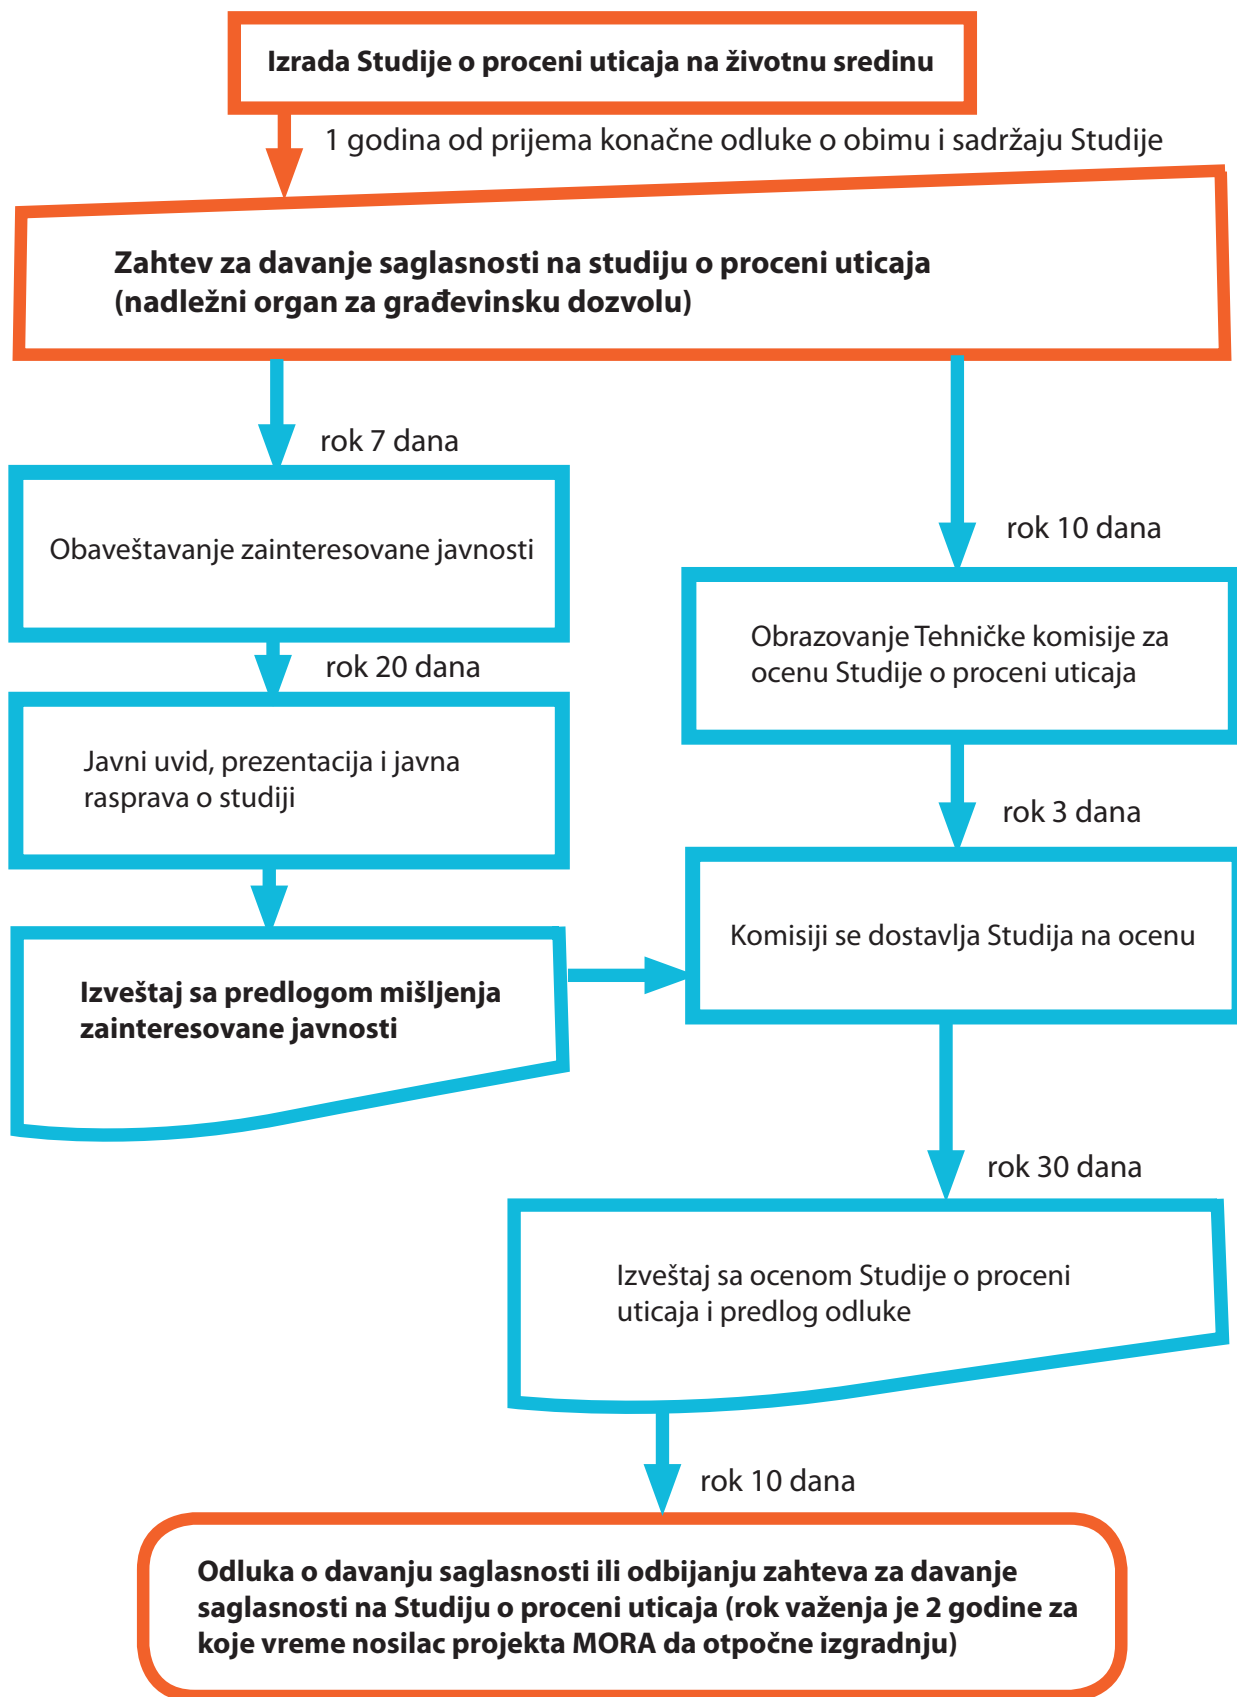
Izrada Studije o proceni uticaja na životnu sredinu

1 godina od prijema konačne odluke o obimu i sadržaju Studije

Zahtev za davanje saglasnosti na studiju o proceni uticaja (nadležni organ za građevinsku dozvolu)

rok 7 dana

Obaveštavanje zainteresovane javnosti

rok 20 dana

Javni uvid, prezentacija i javna rasprava o studiji

Izveštaj sa predlogom mišljenja zainteresovane javnosti

rok 10 dana

Obrazovanje Tehničke komisije za ocenu Studije o proceni uticaja

rok 3 dana

Komisiji se dostavlja Studija na ocenu

rok 30 dana

Izveštaj sa ocenom Studije o proceni uticaja i predlog odluke

rok 10 dana

Odluka o davanju saglasnosti ili odbijanju zahteva za davanje saglasnosti na Studiju o proceni uticaja (rok važenja je 2 godine za koje vreme nosilac projekta MORA da otpočne izgradnju)